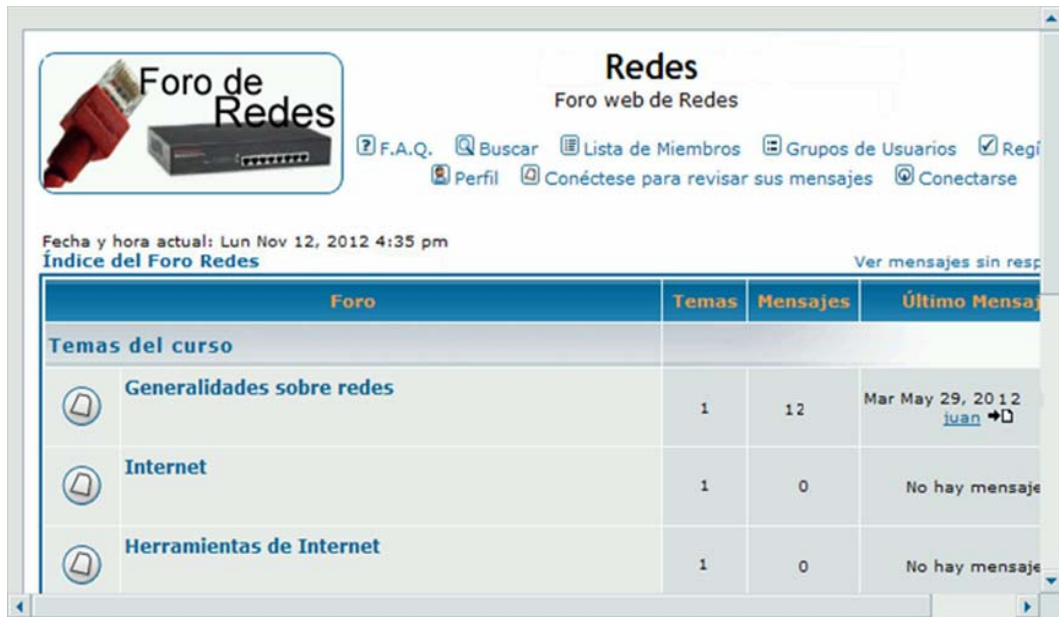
Foro de Redes

Redes
Foro web de Redes

F.A.Q. Buscar Lista de Miembros Grupos de Usuarios Regí
Perfil Conéctese para revisar sus mensajes Conectarse

Fecha y hora actual: Lun Nov 12, 2012 4:35 pm
Índice del Foro Redes

Ver mensajes sin resp

| | Foro | Temas | Mensajes | Último Mensaj |
|---|---|---|---|---|
| | Temas del curso | | | |
| | Generalidades sobre redes | 1 | 12 | Mar May 29, 2012 juan |
| | Internet | 1 | 0 | No hay mensaje |
| | Herramientas de Internet | 1 | 0 | No hay mensaje |